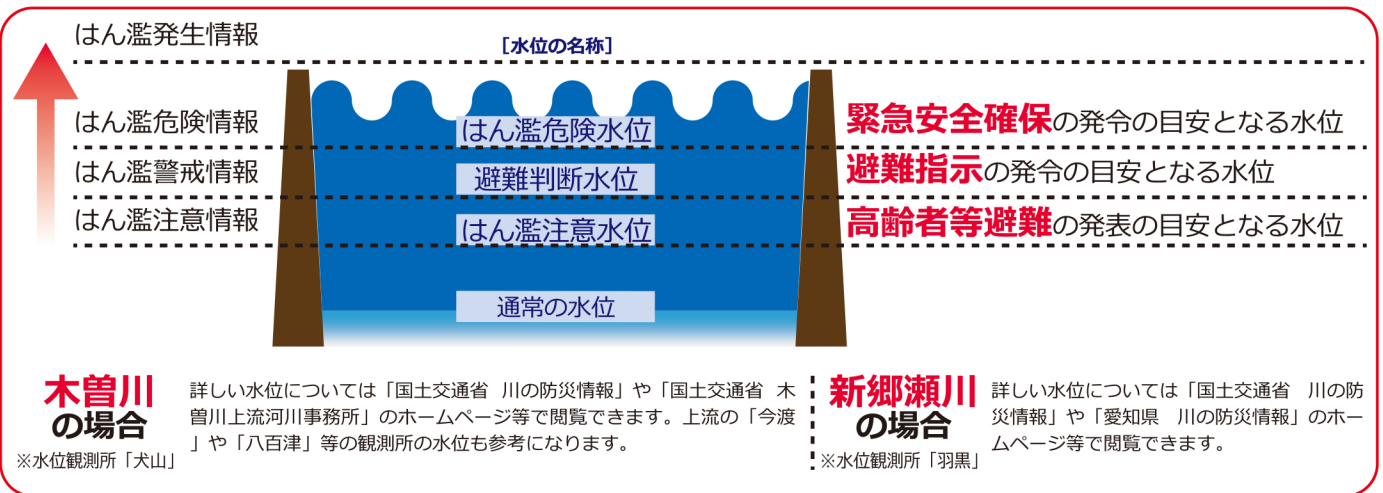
はん濫発生情報

［水位の名称］

はん濫危険情報
はん濫警戒情報
はん濫注意情報

はん濫危険水位
避難判断水位
はん濫注意水位
通常の水位

緊急安全確保の発令の目安となる水位
避難指示の発令の目安となる水位
高齢者等避難の発表の目安となる水位

木曽川の場合
※水位観測所「犬山」

詳しい水位については「国土交通省 川の防災情報」や「国土交通省 木曽川上流河川事務所」のホームページ等で閲覧できます。上流の「今渡」や「八百津」等の観測所の水位も参考になります。

新郷瀬川の場合
※水位観測所「羽黒」

詳しい水位については「国土交通省 川の防災情報」や「愛知県 川の防災情報」のホームページ等で閲覧できます。